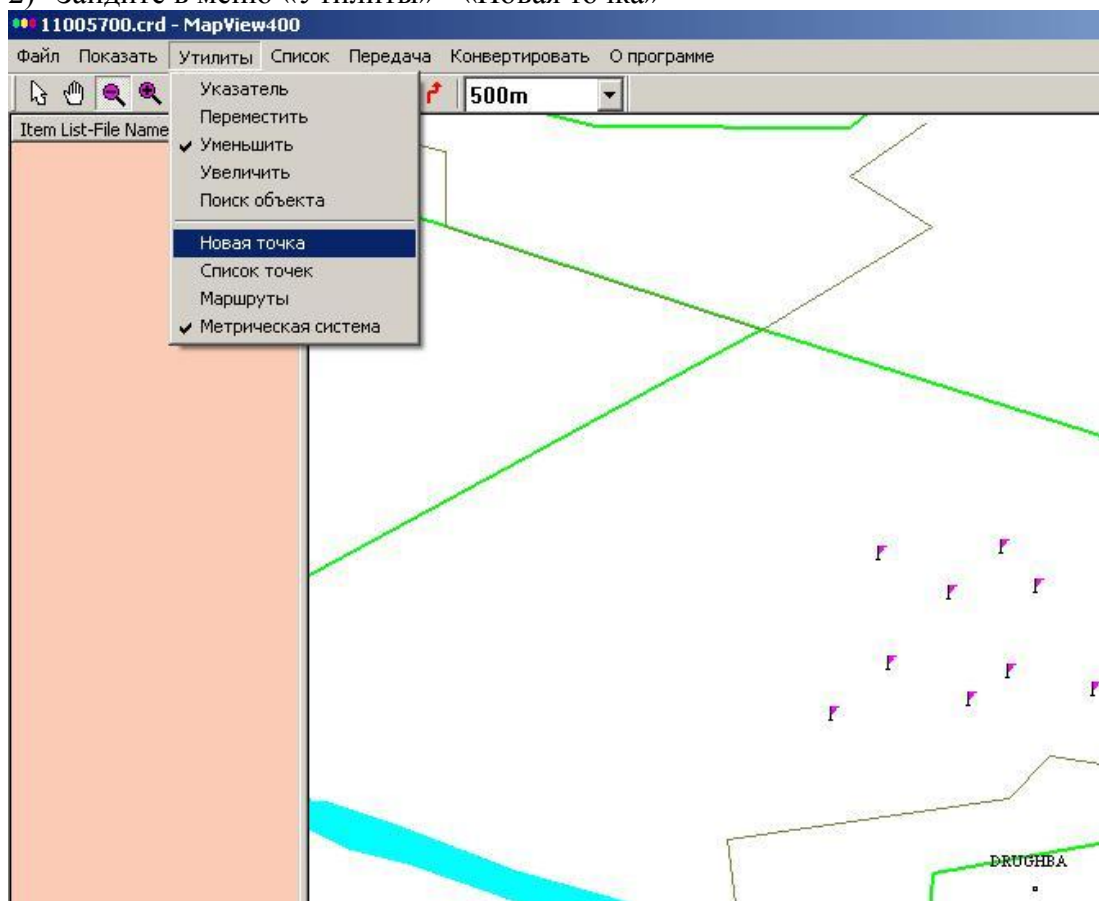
2) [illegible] в меню «Утилиты» – «Новая точка»

11005700.crd - MapView400

Файл Показать Утилиты Список Передача Конвертировать О программе

500m

Item List-File Name

Указатель
Переместить
✔ Уменьшить
Увеличить
Поиск объекта
Новая точка
Список точек
Маршруты
✔ Метрическая система

DRUGHBA